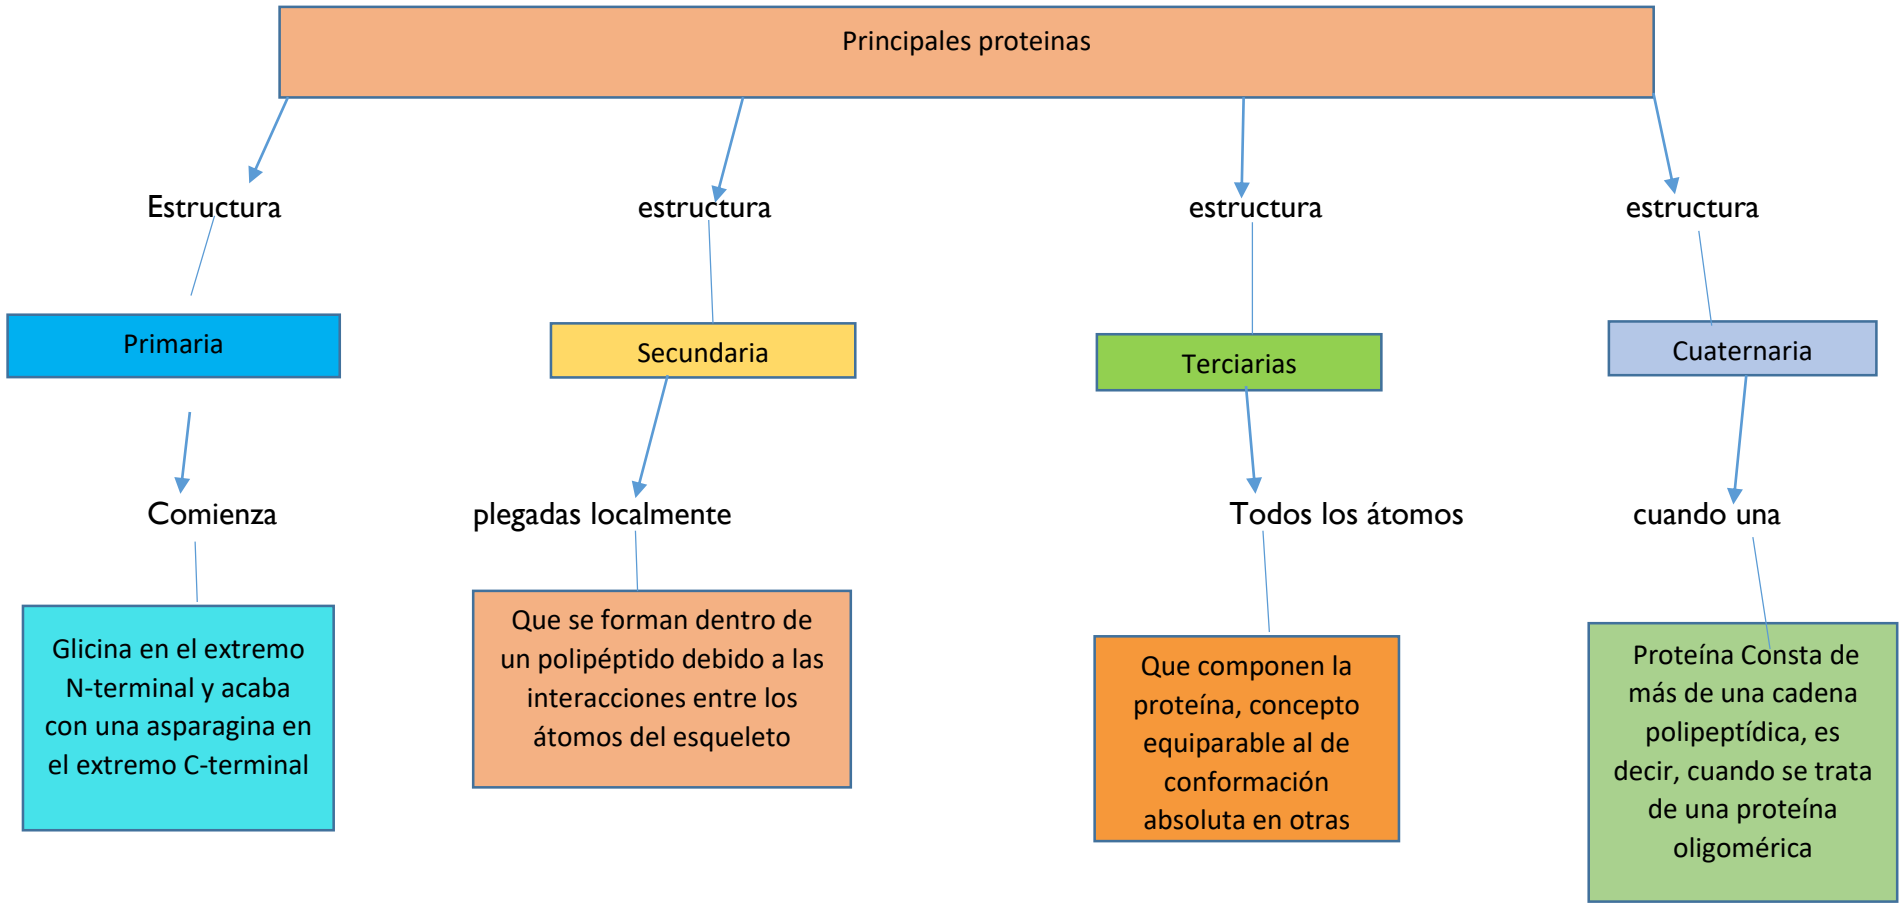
Principales proteinas

Estructura

Primaria

Comienza

Glicina en el extremo N-terminal y acaba con una asparagina en el extremo C-terminal

estructura

Secundaria

plegadas localmente

Que se forman dentro de un polipéptido debido a las interacciones entre los átomos del esqueleto

estructura

Terciarias

Todos los átomos

Que componen la proteína, concepto equiparable al de conformación absoluta en otras

estructura

Cuaternaria

cuando una

Proteína Consta de más de una cadena polipeptídica, es decir, cuando se trata de una proteína oligomérica